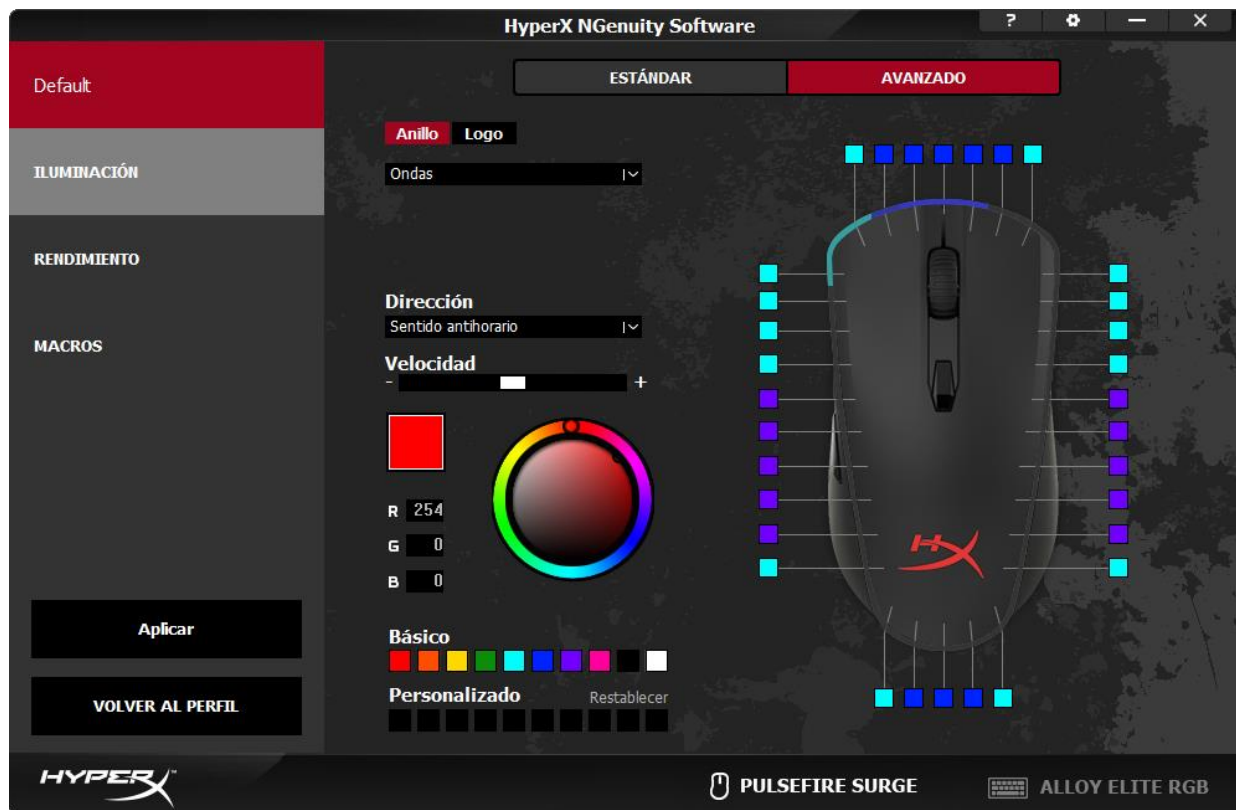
HyperX NGenuity Software

?

Default

ILUMINACIÓN

RENDIMIENTO

MACROS

ESTÁNDAR

AVANZADO

Anillo Logo

Ondas

Dirección

Sentido antihorario

Velocidad

-

+

R 254

G 0

B 0

Básico

Personalizado

Restablecer

Aplicar

VOLVER AL PERFIL

HYPERX

PULSEFIRE SURGE

ALLOY ELITE RGB